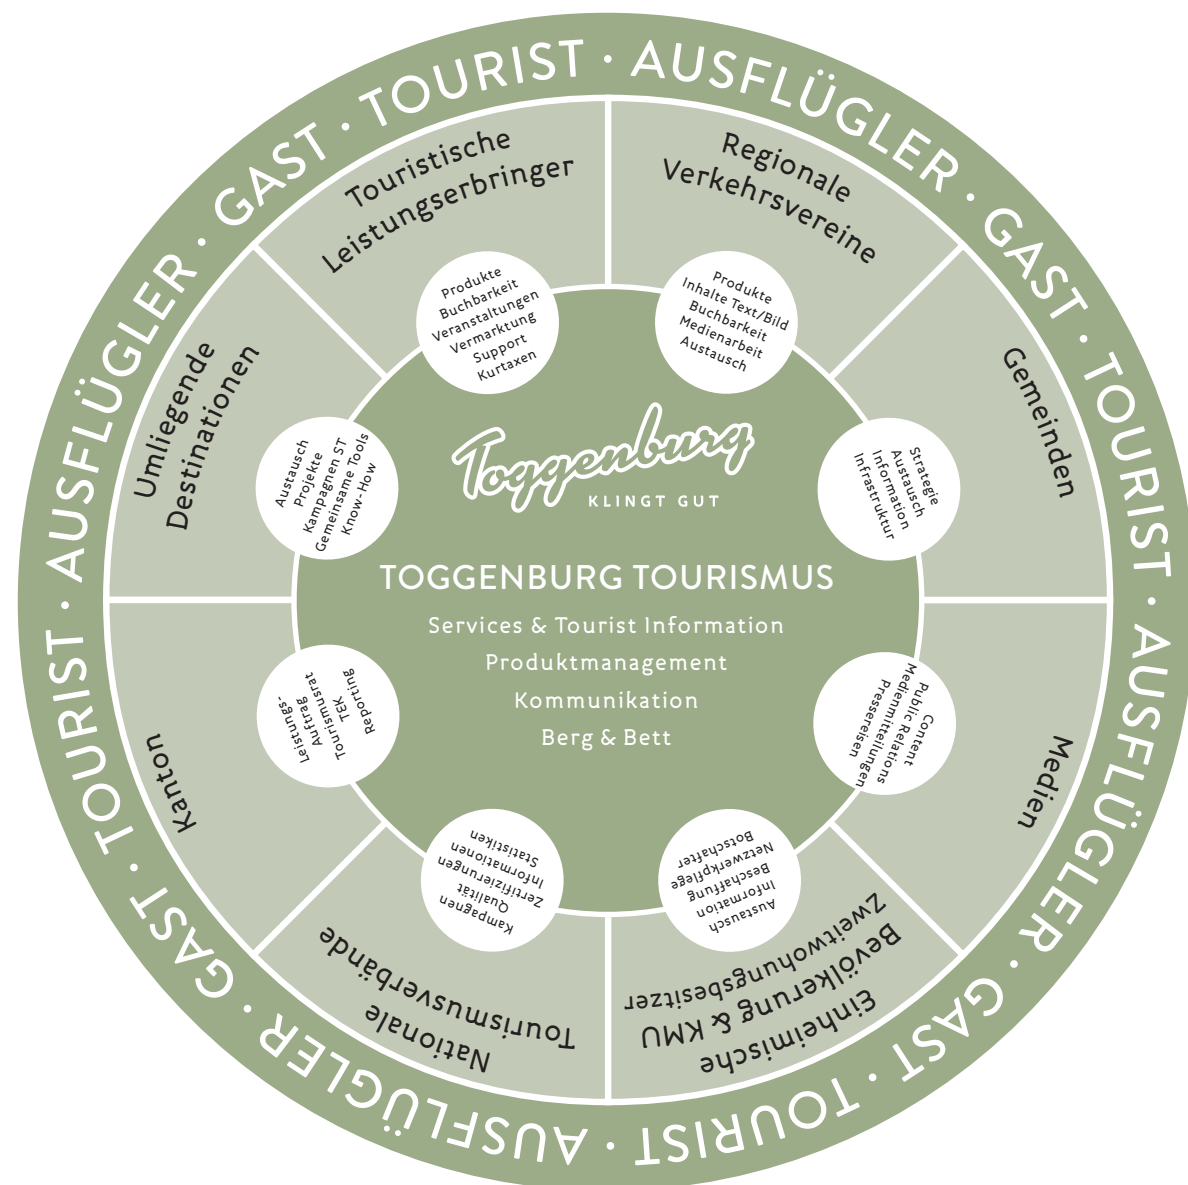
TOURIST · AUSFLÜGLER · GAST · TOURIST · AUSFLÜGLER · GAST · TOURIST · AUSFLÜGLER · GAST · TOURIST · AUSFLÜGLER · GAST ·

Touristische Leistungserbringer

Produkte
Buchbarkeit
Veranstaltungen
Vermarktung
Support
Kurtaxen

Regionale Verkehrsvereine

Produkte
Inhalte Text/Bild
Buchbarkeit
Medienarbeit
Austausch

Gemeinden

Strategie
Austausch
Information
Infrastruktur

Medien

Content
Public Relations
Medienmitteilungen
Pressereisen

Einheimische Bevölkerung & KMU Zweitwohnungsbesitzer

Austausch
Information
Beschaffung
Netzwerkpflege
Botschafter

Nationale Tourismusverbände

Kampagnen
Qualität
Zertifizierungen
Informationen
Statistiken

Kanton

Leistungs-
Auftrag
Tourismusrat
TEK
Reporting

Umliegende Destinationen

Austausch
Projekte
Kampagnen ST
Gemeinsame Tools
Know-How

Toggenburg
KLINGT GUT

TOGGENBURG TOURISMUS
Services & Tourist Information
Produktmanagement
Kommunikation
Berg & Bett